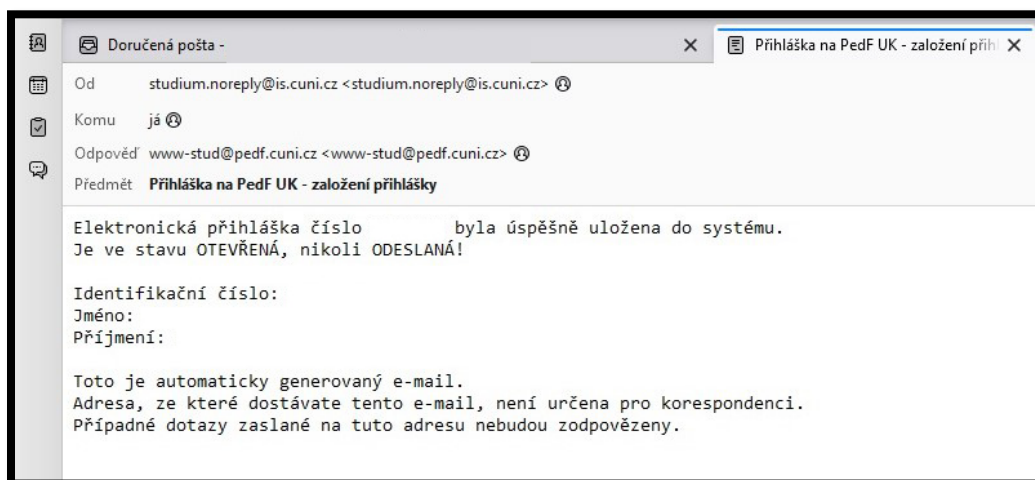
Doručená pošta -

Přihláška na PedF UK - založení přihl

Od studium.noreply@is.cuni.cz <studium.noreply@is.cuni.cz>

Komu já

Odpověď www-stud@pedf.cuni.cz <www-stud@pedf.cuni.cz>

Předmět **Přihláška na PedF UK - založení přihlášky**

Elektronická přihláška číslo byla úspěšně uložena do systému.
Je ve stavu OTEVŘENÁ, nikoli ODESLANÁ!

Identifikační číslo:
Jméno:
Příjmení:

Toto je automaticky generovaný e-mail.
Adresa, ze které dostávate tento e-mail, není určena pro korespondenci.
Případné dotazy zaslané na tuto adresu nebudou zodpovězeny.